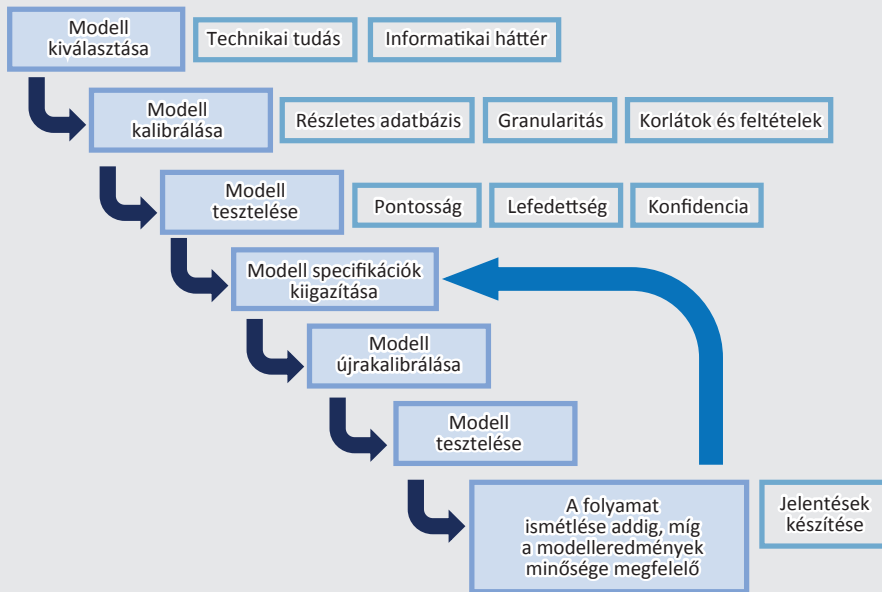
Modell kiválasztása

Technikai tudás

Informatikai háttér

Modell kalibrálása

Részletes adatbázis

Granularitás

Korlátok és feltételek

Modell tesztelése

Pontosság

Lefedettség

Konfidencia

Modell specifikációk kiigazítása

Modell újrakalibrálása

Modell tesztelése

A folyamat ismétlése addig, míg a modelleredmények minősége megfelelő

Jelentések készítése